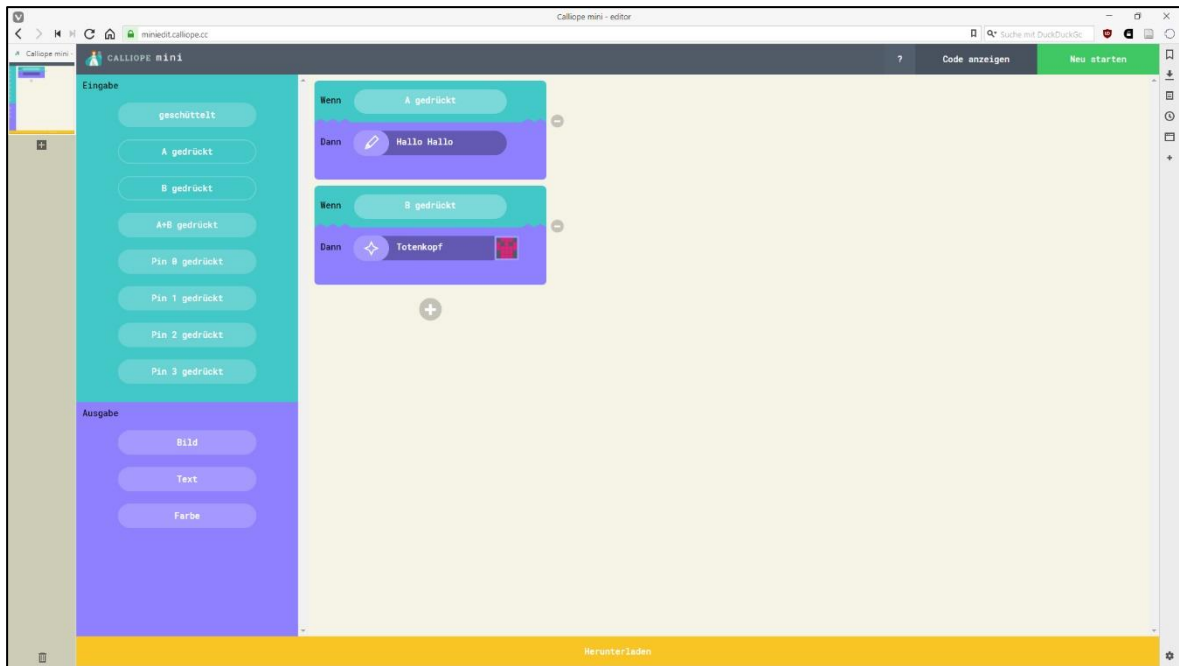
Calliope mini - editor

miniedit.calliope.cc

Suche mit DuckDuckGo

Calliope mini

CALLIOPE mini

?

Code anzeigen

Neu starten

Eingabe

geschüttelt

A gedrückt

B gedrückt

A+B gedrückt

Pin 0 gedrückt

Pin 1 gedrückt

Pin 2 gedrückt

Pin 3 gedrückt

Ausgabe

Bild

Text

Farbe

Wenn A gedrückt

Dann Hallo Hallo

Wenn B gedrückt

Dann Totenkopf

Herunterladen